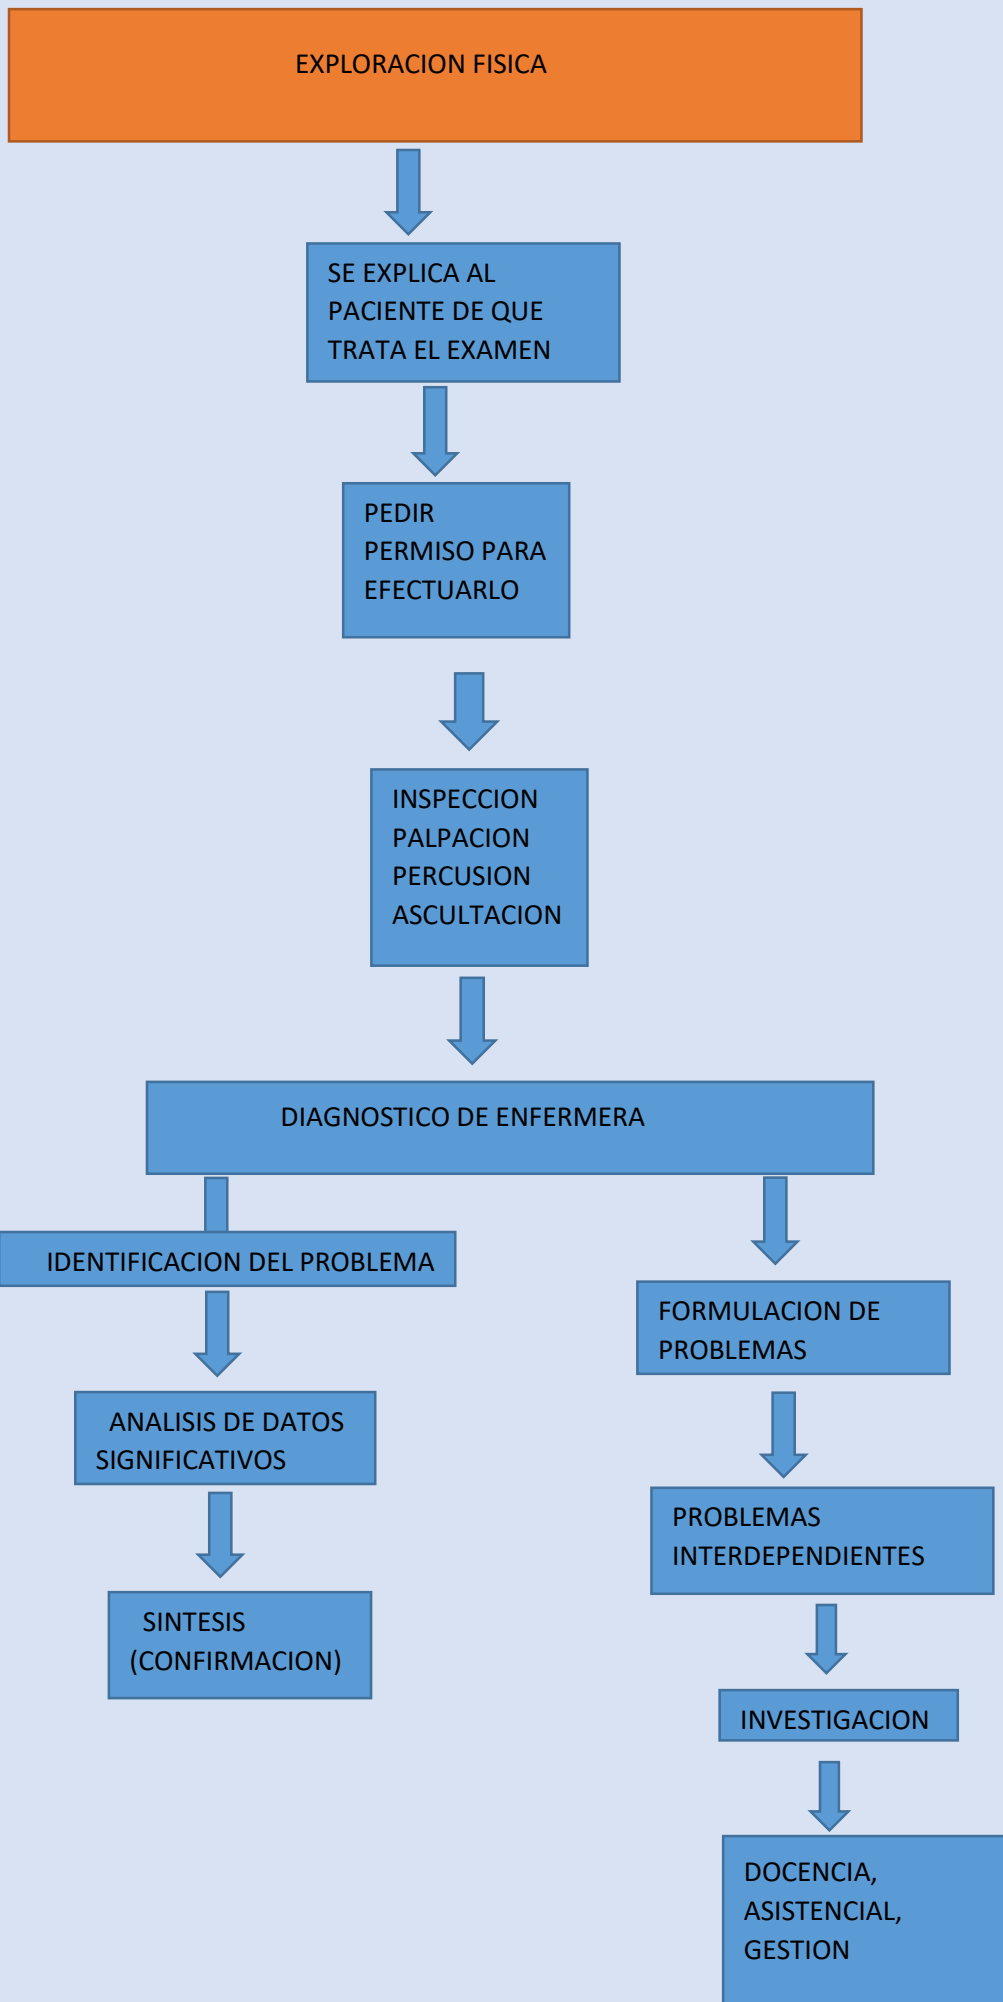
EXPLORACION FISICA

SE EXPLICA AL PACIENTE DE QUE TRATA EL EXAMEN

PEDIR PERMISO PARA EFECTUARLO

INSPECCION
PALPACION
PERCUSION
ASCULTACION

DIAGNOSTICO DE ENFERMERA

IDENTIFICACION DEL PROBLEMA

ANALISIS DE DATOS SIGNIFICATIVOS

SINTESIS (CONFIRMACION)

FORMULACION DE PROBLEMAS

PROBLEMAS INTERDEPENDIENTES

INVESTIGACION

DOCENCIA, ASISTENCIAL, GESTION